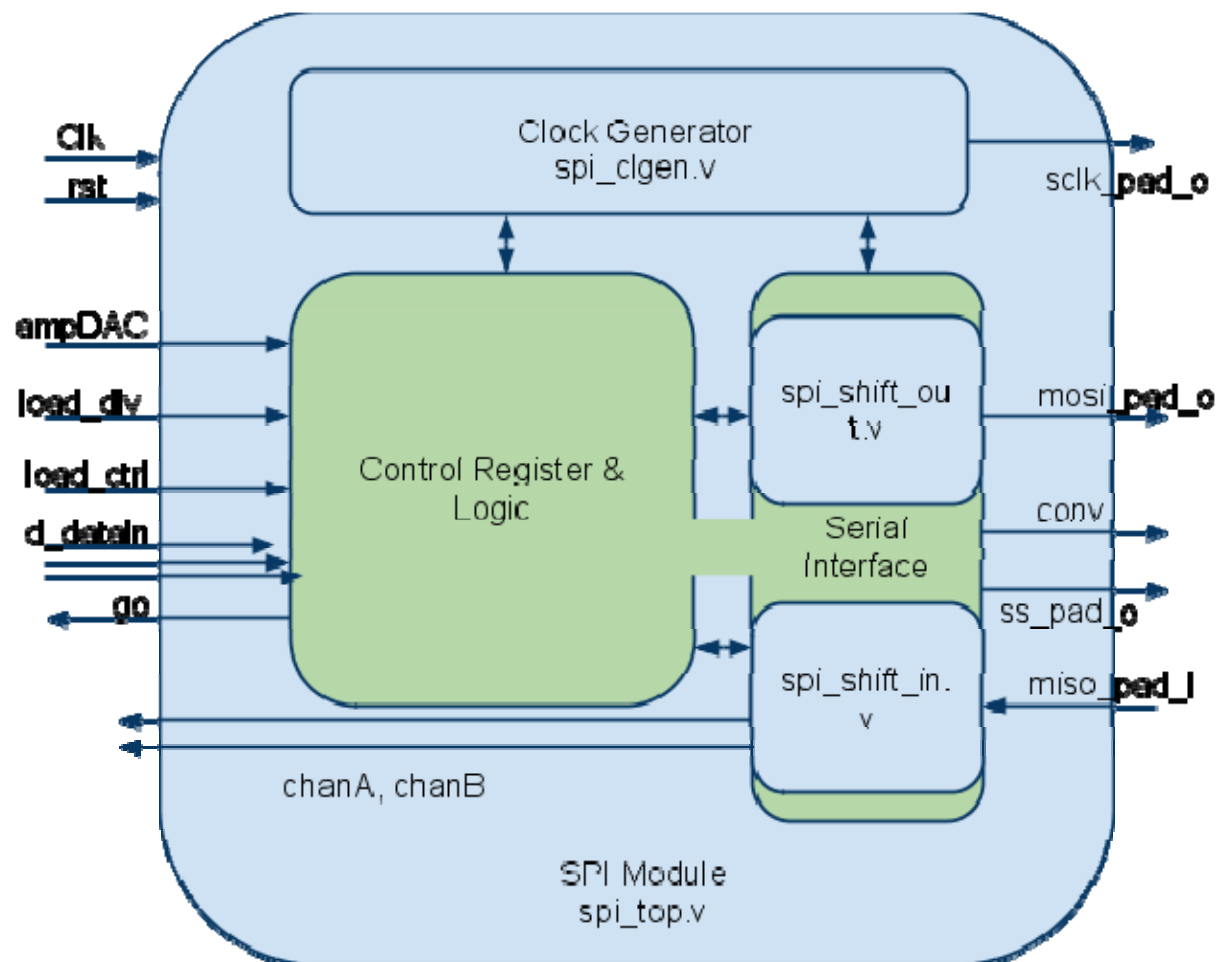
Clk
rst
Clock Generator
spi_clgen.v
sclk_pad_o
ampDAC
load_div
load_ctrl
d_dataIn
go
Control Register & Logic
spi_shift_out.v
Serial Interface
spi_shift_in.v
mosi_pad_o
conv
ss_pad_o
miso_pad_i
chanA, chanB
SPI Module
spi_top.v